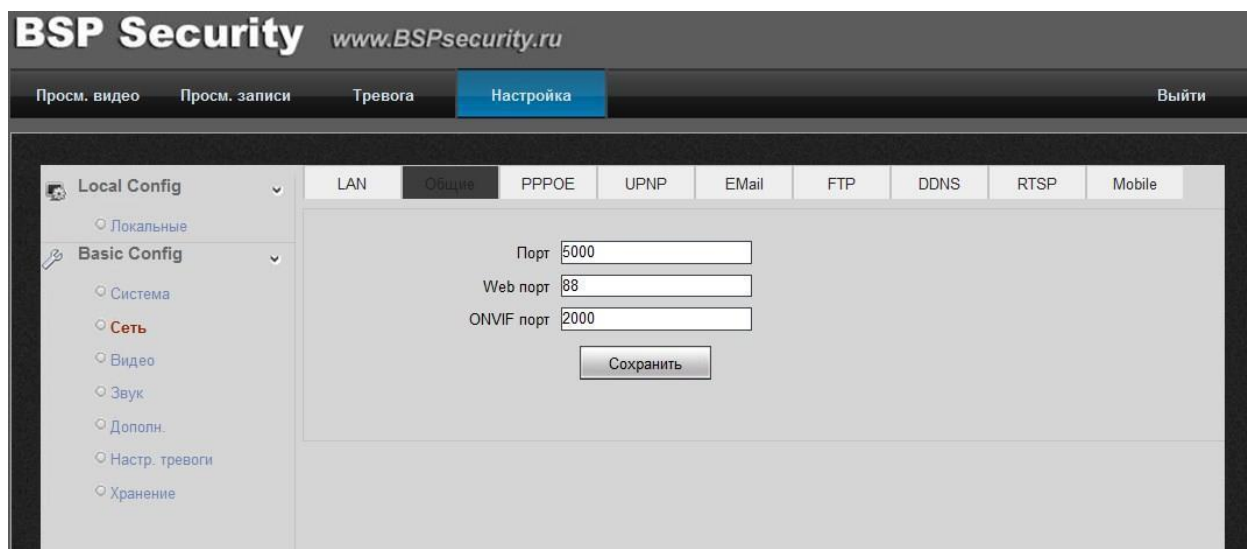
BSP Security www.BSPsecurity.ru

Просм. видео Просм. записи Тревога Настройка Выйти

Local Config
Локальные
Basic Config
Система
Сеть
Видео
Звук
Дополн.
Настр. тревоги
Хранение

LAN Общие PPPOE UPNP EMail FTP DDNS RTSP Mobile

Порт 5000
Web порт 88
ONVIF порт 2000
Сохранить